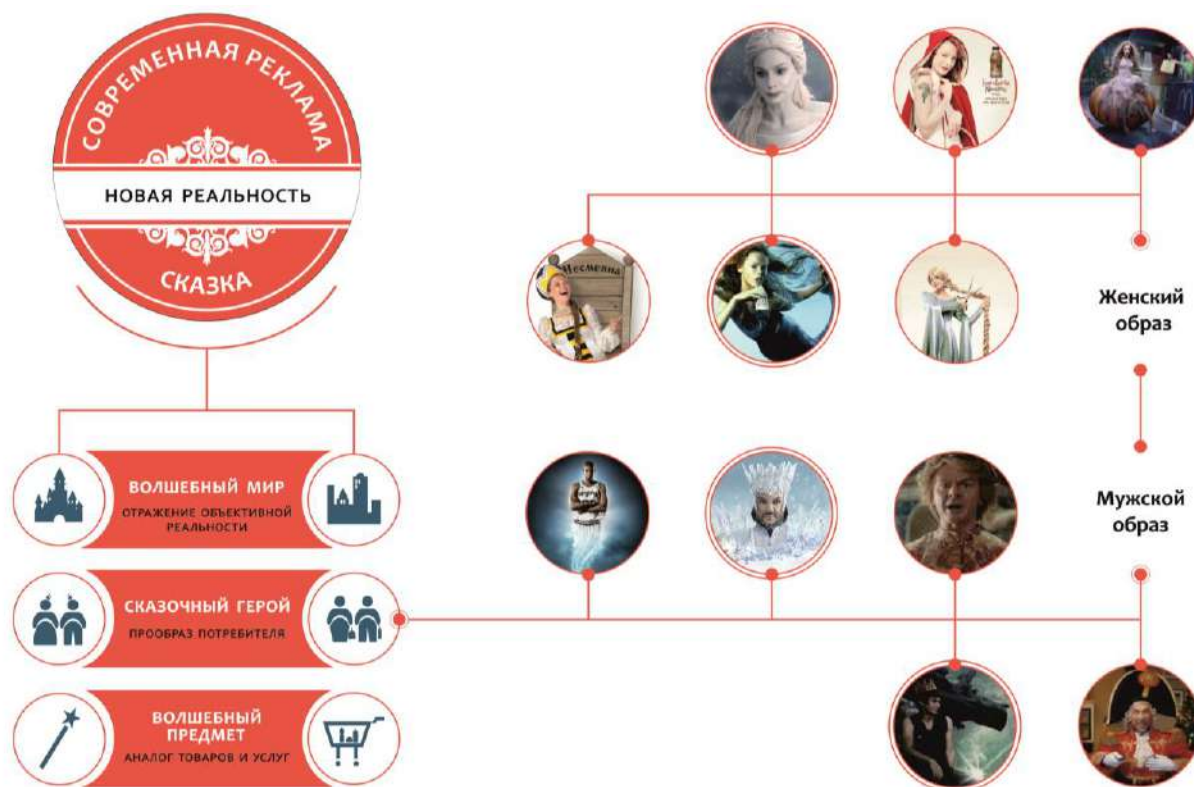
СОВРЕМЕННАЯ РЕКЛАМА

НОВАЯ РЕАЛЬНОСТЬ

СКАЗКА

Несмеяна

Женский образ

Мужской образ

ВОЛШЕБНЫЙ МИР
ОТРАЖЕНИЕ ОБЪЕКТИВНОЙ РЕАЛЬНОСТИ

СКАЗОЧНЫЙ ГЕРОЙ
ПРООБРАЗ ПОТРЕБИТЕЛЯ

ВОЛШЕБНЫЙ ПРЕДМЕТ
АНАЛОГ ТОВАРОВ И УСЛУГ